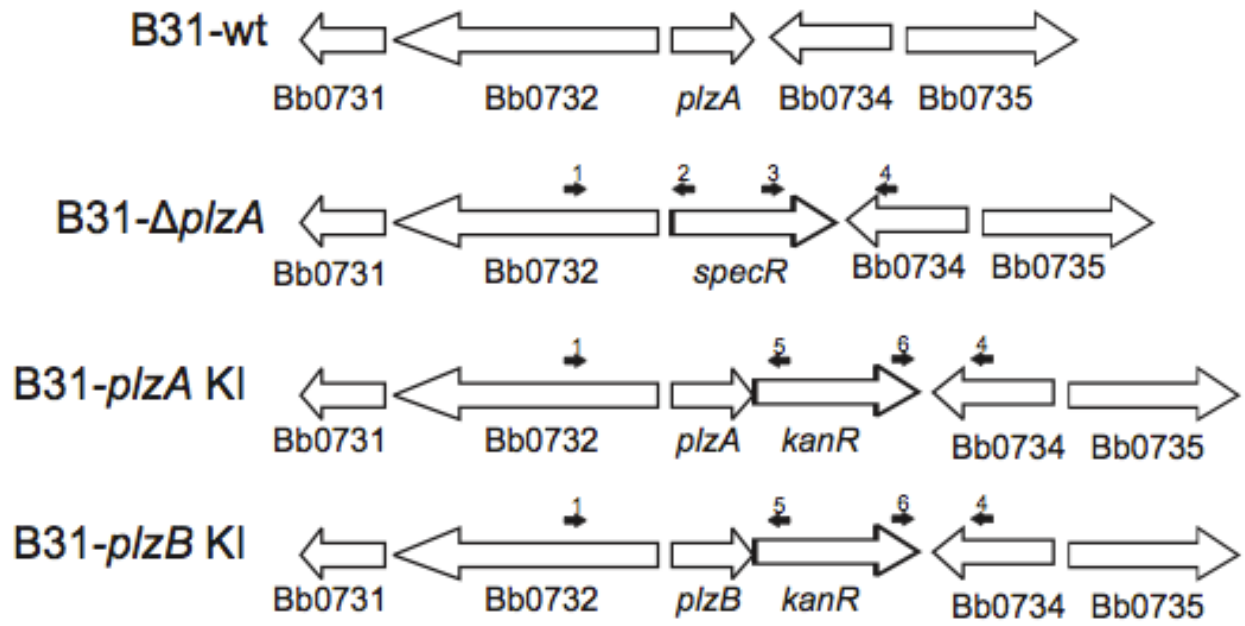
B31-wt

Bb0731 Bb0732 plzA Bb0734 Bb0735

B31-ΔplzA

1 2 3 4

Bb0731 Bb0732 specR Bb0734 Bb0735

B31-plzA KI

1 5 6 4

Bb0731 Bb0732 plzA kanR Bb0734 Bb0735

B31-plzB KI

1 5 6 4

Bb0731 Bb0732 plzB kanR Bb0734 Bb0735